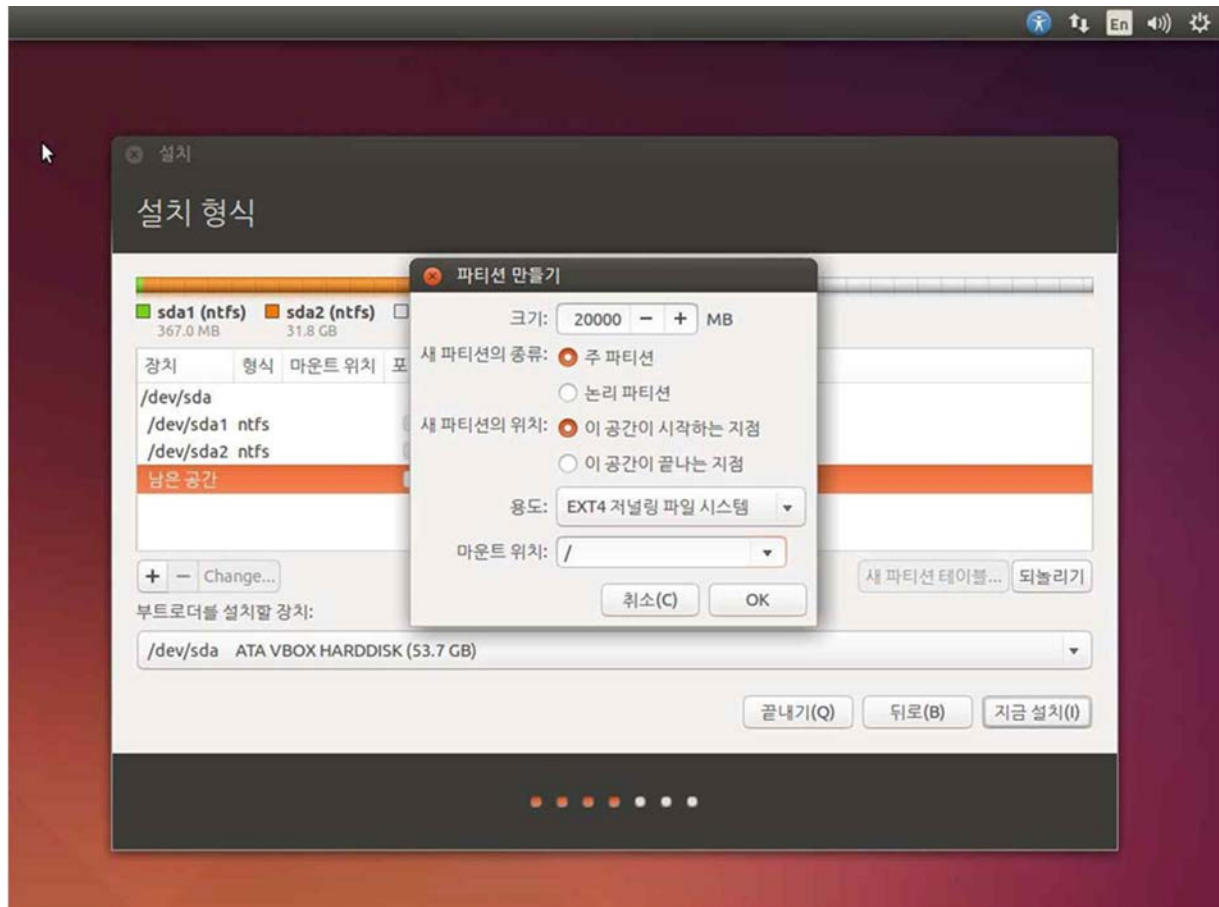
En

설치

설치 형식

sda1 (ntfs) 367.0 MB
sda2 (ntfs) 31.8 GB

| 장치 | 형식 | 마운트 위치 | 포 |
|---|---|---|---|
| /dev/sda | | | |
| /dev/sda1 | ntfs | | |
| /dev/sda2 | ntfs | | |
| 남은 공간 | | | |

+ − Change...

새 파티션 테이블... 되돌리기

부트로더를 설치할 장치:

/dev/sda ATA VBOX HARDDISK (53.7 GB)

끝내기(Q) 뒤로(B) 지금 설치(I)

파티션 만들기

크기: 20000 − + MB

새 파티션의 종류: 주 파티션
논리 파티션

새 파티션의 위치: 이 공간이 시작하는 지점
이 공간이 끝나는 지점

용도: EXT4 저널링 파일 시스템

마운트 위치: /

취소(C) OK